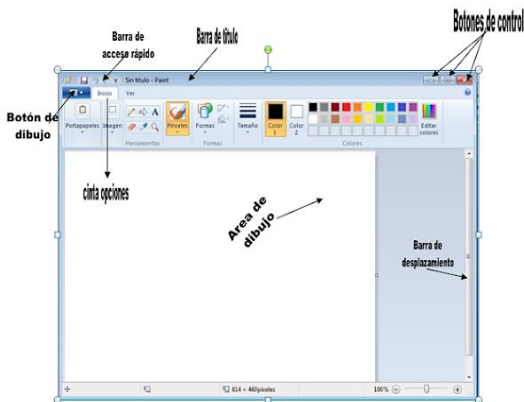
Botones de control

Barra de acceso rápido

Barra de título

Sin título - Paint

Botón de dibujo

Inicio

Ver

Portapapeles

Imagen

Herramientas

Pinceles

Formas

Tamaño

Color 1

Color 2

Editar colores

Colores

cinta opciones

Area de dibujo

Barra de desplazamiento

614 × 460píxeles

100%